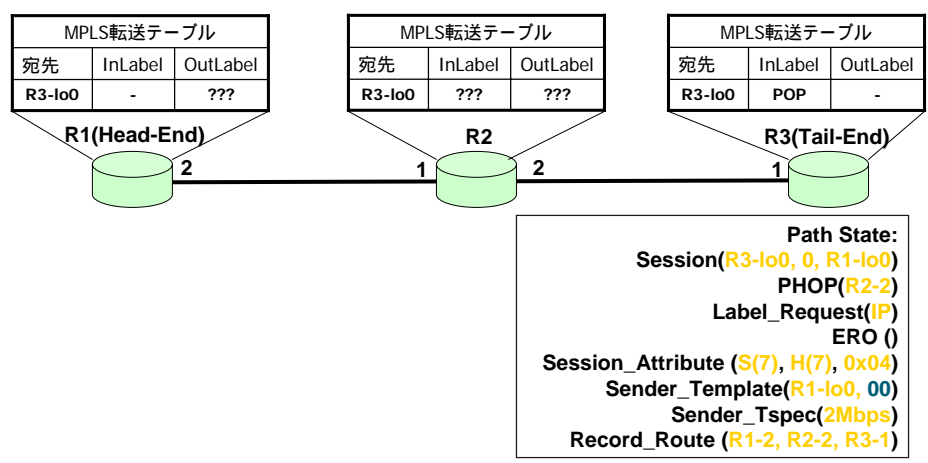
MPLS転送テーブル

| 宛先 | InLabel | OutLabel |
|---|---|---|
| R3-lo0 | - | ??? |

MPLS転送テーブル

| 宛先 | InLabel | OutLabel |
|---|---|---|
| R3-lo0 | ??? | ??? |

MPLS転送テーブル

| 宛先 | InLabel | OutLabel |
|---|---|---|
| R3-lo0 | POP | - |

R1(Head-End)
2
1
R2
2
R3(Tail-End)
1

Path State:
Session(R3-lo0, 0, R1-lo0)
PHOP(R2-2)
Label_Request(IP)
ERO ()
Session_Attribute (S(7), H(7), 0x04)
Sender_Template(R1-lo0, 00)
Sender_Tspec(2Mbps)
Record_Route (R1-2, R2-2, R3-1)